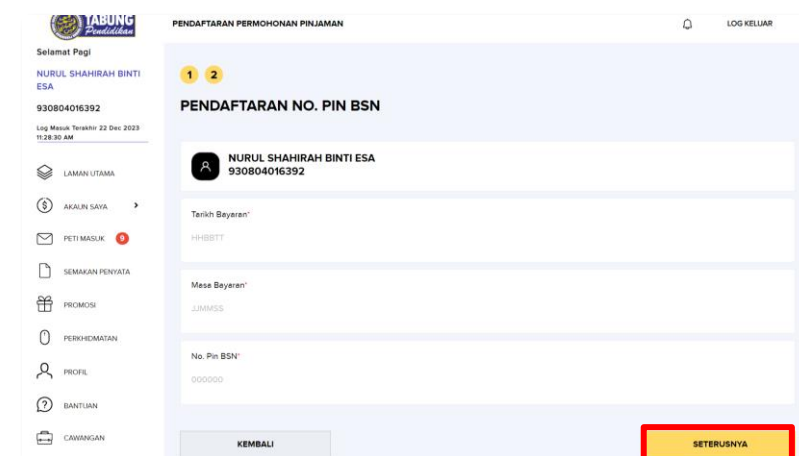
TABUNG Pendidikan

PENDAFTARAN PERMOHONAN PINJAMAN

LOG KELUAR

Selamat Pagi

NURUL SHAHIRAH BINTI ESA

930804016392

Log Masuk Terakhir 22 Dec 2023 11:28:30 AM

LAMAN UTAMA

AKAUN SAYA

PETI MASUK 9

SEMAKAN PENYATA

PROMOSI

PERKHIDMATAN

PROFIL

BANTUAN

CAWANGAN

1 2

PENDAFTARAN NO. PIN BSN

NURUL SHAHIRAH BINTI ESA
930804016392

Tarikh Bayaran*

HHBBTT

Masa Bayaran*

JJMMSS

No. Pin BSN*

000000

KEMBALI

SETERUSNYA